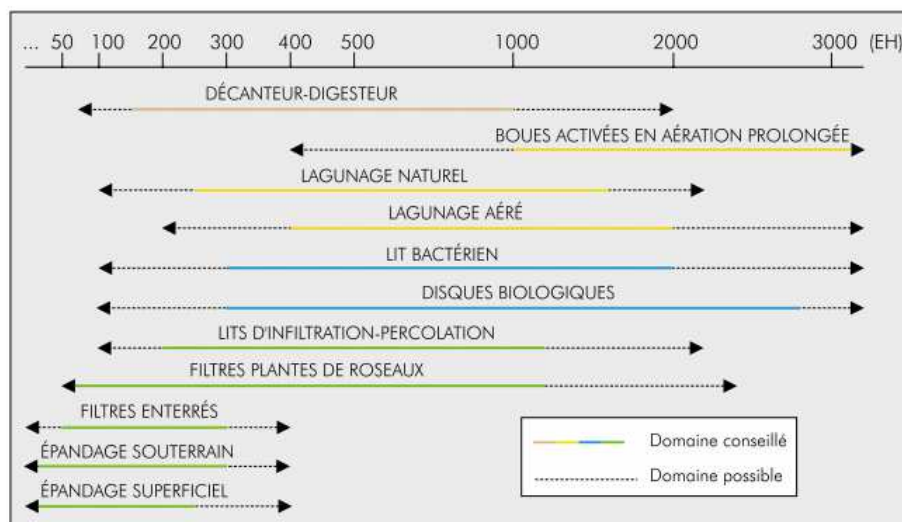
... 50 100 200 300 400 500 1000 2000 3000 (EH)

DÉCANTEUR-DIGESTEUR

BOUES ACTIVÉES EN AÉRATION PROLONGÉE

LAGUNAGE NATUREL

LAGUNAGE AÉRÉ

LIT BACTÉRIEN

DISQUES BIOLOGIQUES

LITS D'INFILTRATION-PERCOLATION

FILTRES PLANTES DE ROSEAUX

FILTRES ENTERRÉS

ÉPANDAGE SOUTERRAIN

ÉPANDAGE SUPERFICIEL

Domaine conseillé

Domaine possible